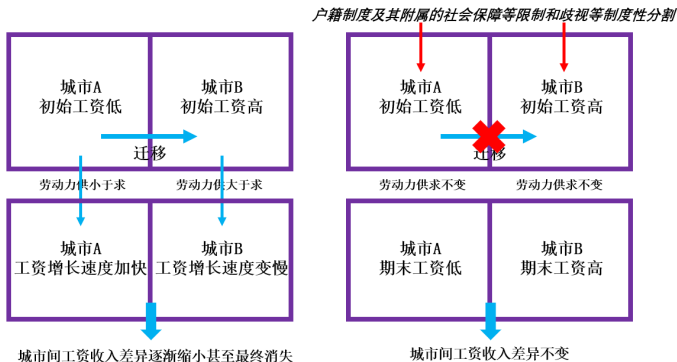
户籍制度及其附属的社会保障等限制和歧视等制度性分割

城市A
初始工资低

城市B
初始工资高

迁移

劳动力供小于求

劳动力供大于求

城市A
工资增长速度加快

城市B
工资增长速度变慢

城市间工资收入差异逐渐缩小甚至最终消失

城市A
初始工资低

城市B
初始工资高

迁移

劳动力供求不变

劳动力供求不变

城市A
期末工资低

城市B
期末工资高

城市间工资收入差异不变